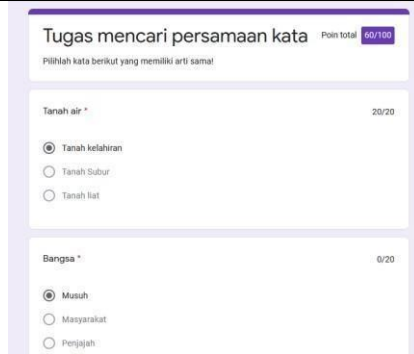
Tugas mencari persamaan kata

Poin total 60/100

Pilihlah kata berikut yang memiliki arti sama!

Tanah air *

20/20

Tanah kelahiran

Tanah Subur

Tanah liat

Bangsa *

0/20

Musuh

Masyarakat

Penjajah